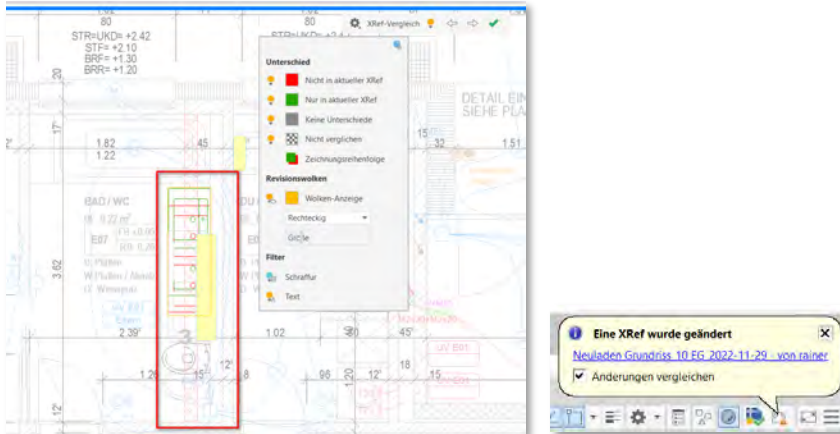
80
STR=UKD= +2.42
STF= +2.10
BRF= +1.30
BRR= +1.20

80
STR=UKD= +2.4

XRef-Vergleich

Unterschied
Nicht in aktueller XRef
Nur in aktueller XRef
Keine Unterschiede
Nicht verglichen
Zeichnungsreihenfolge
Revisionswolken
Wolken-Anzeige
Rechteckig
Größe
Filter
Schraffur
Text

DETAIL EIN
SIEHE PLA

20
17
1.82
1.22
45
15
32
1.51
BAD / WC
0.22 m²
E07
3.62
2.39
1.02
45
1.26
15
12
18
96
1.20
12
18
15
12

Eine XRef wurde geändert
Neuladen Grundriss 10 EG_2022-11-29 - von rainer
Änderungen vergleichen